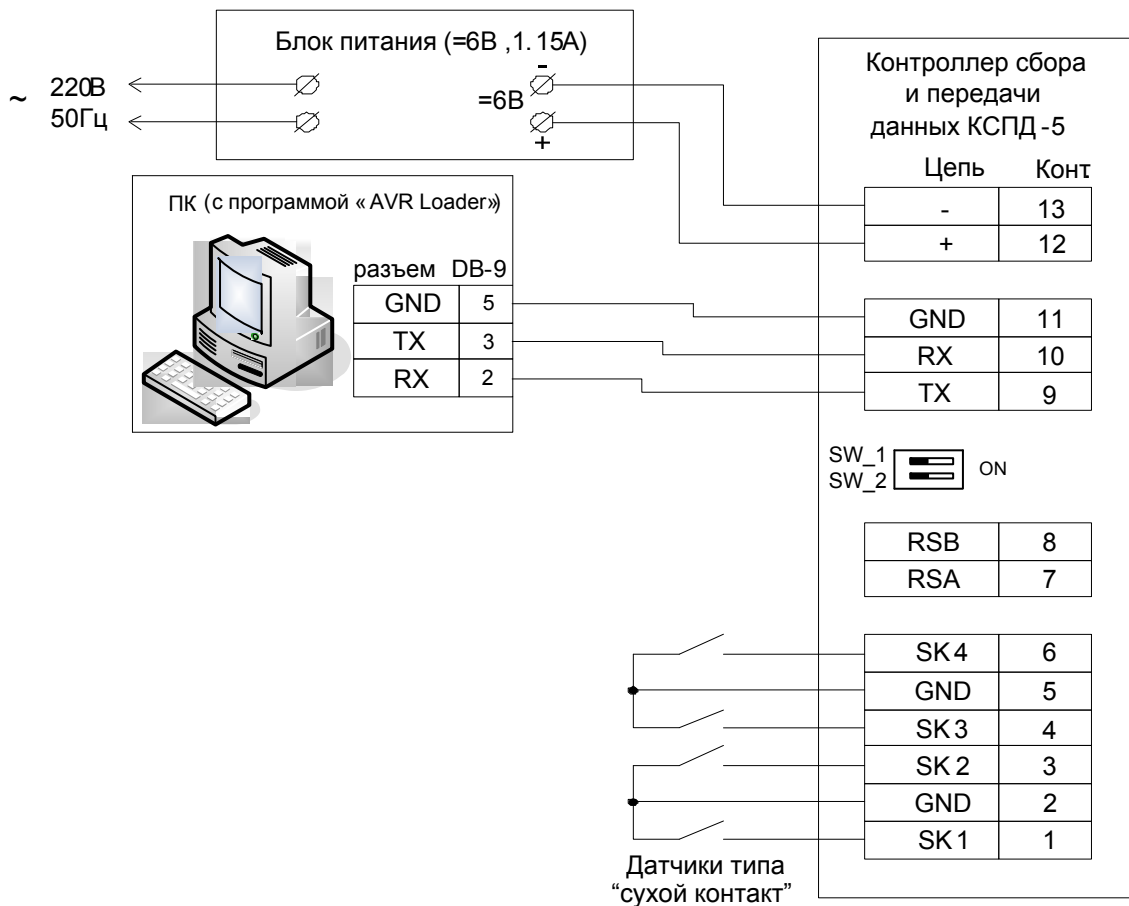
Блок питания (=6В ,1. 15А)

~ 220В
50Гц

=6В
-
+

Контроллер сбора и передачи данных КСПД -5

ПК (с программой « AVR Loader»)

разъем DB-9

| GND | 5 |
|---|---|
| TX | 3 |
| RX | 2 |

| Цепь | Конт |
|---|---|
| - | 13 |
| + | 12 |

| GND | 11 |
|---|---|
| RX | 10 |
| TX | 9 |

SW_1
SW_2
ON

| RSB | 8 |
|---|---|
| RSA | 7 |

| SK4 | 6 |
|---|---|
| GND | 5 |
| SK3 | 4 |
| SK2 | 3 |
| GND | 2 |
| SK1 | 1 |

Датчики типа “сухой контакт”